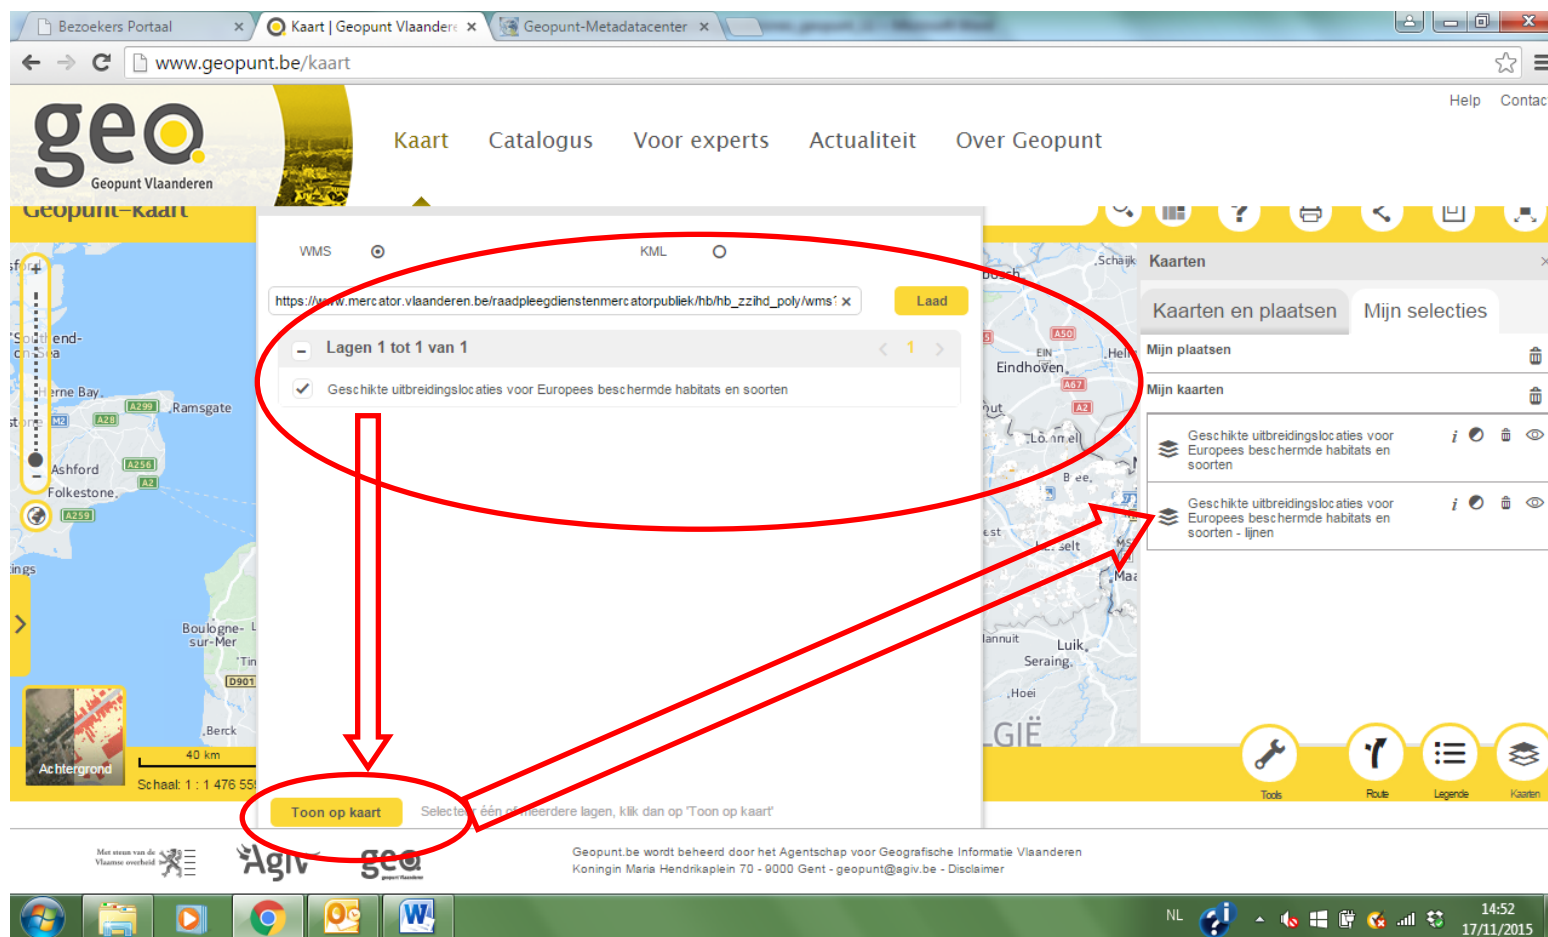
Bezoekers Portaal ×
Kaart | Geopunt Vlaandere ×
Geopunt-Metadatacenter ×

www.geopunt.be/kaart

Help Contac

geo Geopunt Vlaanderen

Kaart Catalogus Voor experts Actualiteit Over Geopunt

Geopunt-kaart

WMS KML

https://www.mercator.vlaanderen.be/raadpleegdienstenmercatorpubliek/hb/hb_zzihd_poly/wms ×

Laad

Lagen 1 tot 1 van 1

1

Geschikte uitbreidingslocaties voor Europees beschermde habitats en soorten

Toon op kaart

Selecteer één of meerdere lagen, klik dan op 'Toon op kaart'

Kaarten

Kaarten en plaatsen Mijn selecties

Mijn plaatsen

Mijn kaarten

Geschikte uitbreidingslocaties voor Europees beschermde habitats en soorten

Geschikte uitbreidingslocaties voor Europees beschermde habitats en soorten - lijnen

Tools Route Legende Kaarten

Southend-on-Sea
Herne Bay
Ramsgate
Ashford
Folkestone
Boulogne-sur-Mer
Berck
Eindhoven
Luik
Seraing
Schaijk
LGIË

Achtergrond

40 km

Schaal: 1 : 1 476 55

Met steun van de Vlaamse overheid
AGIV
geo

Geopunt.be wordt beheerd door het Agentschap voor Geografische Informatie Vlaanderen
Koningin Maria Hendrikaplein 70 - 9000 Gent - geopunt@agiv.be - Disclaimer

NL
14:52
17/11/2015